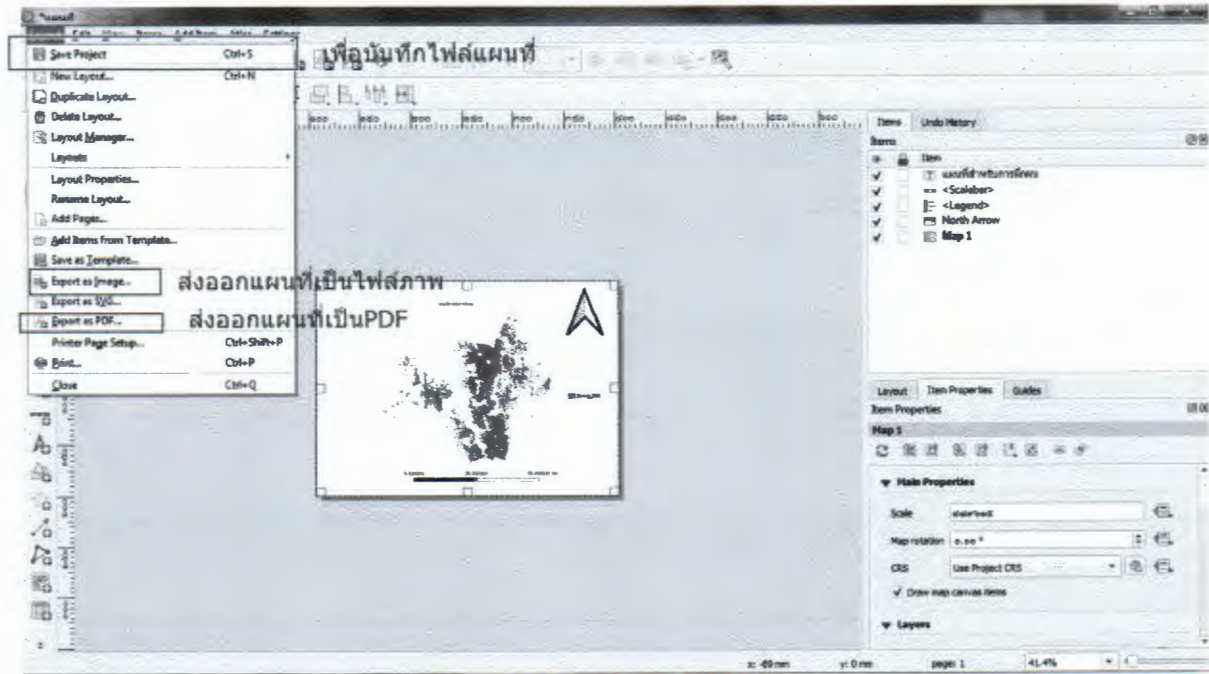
Save Project Ctrl+S
เพื่อบันทึกไฟล์แผนที่
New Layout... Ctrl+N
Duplicate Layout...
Delete Layout...
Layout Manager...
Layouts
Layout Properties...
Rename Layout...
Add Pages...
Add Items from Template...
Save as Template...
Export as Image...
ส่งออกแผนที่เป็นไฟล์ภาพ
Export as SVG...
Export as PDF...
ส่งออกแผนที่เป็นPDF
Printer Page Setup... Ctrl+Shift+P
Print... Ctrl+P
Close Ctrl+Q

Items Undo History
Items
Item
แผนที่สำหรับการจัดการ
<Scalebar>
<Legend>
North Arrow
Map 1

Layout Item Properties Guides
Item Properties
Map 1
Main Properties
Scale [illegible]
Map rotation 0.00 °
CRS Use Project CRS
Draw map canvas items
Layers

x: -89 mm y: 0 mm page: 1 41.4%